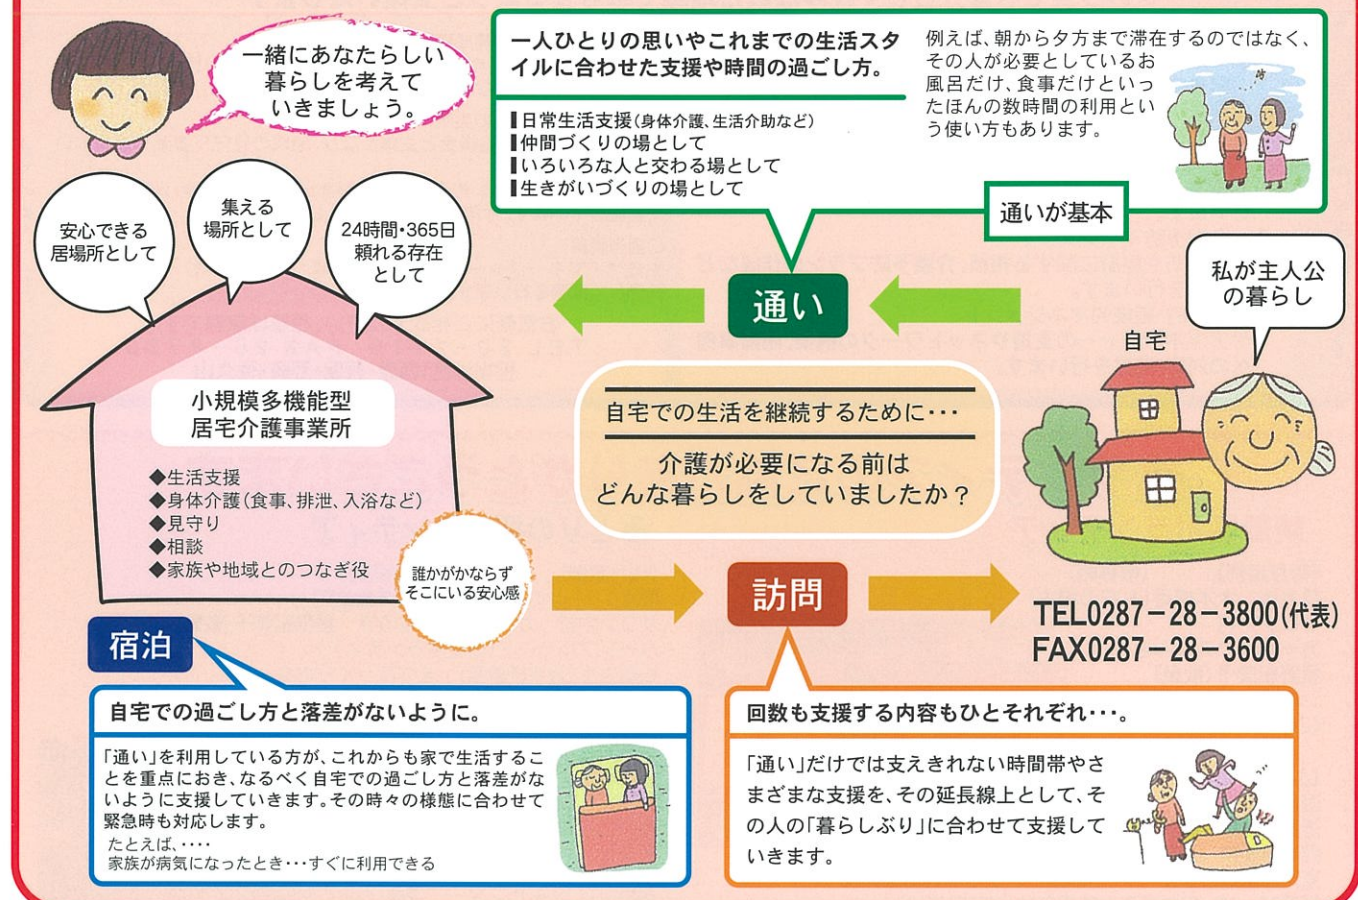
一緒にあなたらしい暮らしを考えていきましょう。

一人ひとりの思いやこれまでの生活スタイルに合わせた支援や時間の過ごし方。

▌日常生活支援(身体介護、生活介助など)
▌仲間づくりの場として
▌いろいろな人と交わる場として
▌生きがいづくりの場として

例えば、朝から夕方まで滞在するのではなく、その人が必要としているお風呂だけ、食事だけといったほんの数時間の利用という使い方もあります。

通いが基本

安心できる居場所として

集える場所として

24時間・365日頼れる存在として

通い

私が主人公の暮らし

自宅

小規模多機能型
居宅介護事業所

◆生活支援
◆身体介護(食事、排泄、入浴など)
◆見守り
◆相談
◆家族や地域とのつなぎ役

自宅での生活を継続するために・・・

介護が必要になる前はどんな暮らしをしていましたか？

誰かがかならずそこにいる安心感

訪問

TEL0287－28－3800(代表)
FAX0287－28－3600

宿泊

自宅での過ごし方と落差がないように。

「通い」を利用している方が、これからも家で生活することを重点におき、なるべく自宅での過ごし方と落差がないように支援していきます。その時々の様態に合わせて緊急時も対応します。
たとえば、・・・・
家族が病気になったとき・・・すぐに利用できる

回数も支援する内容もひとそれぞれ・・・。

「通い」だけでは支えきれない時間帯やさまざまな支援を、その延長線上として、その人の「暮らしぶり」に合わせて支援していきます。